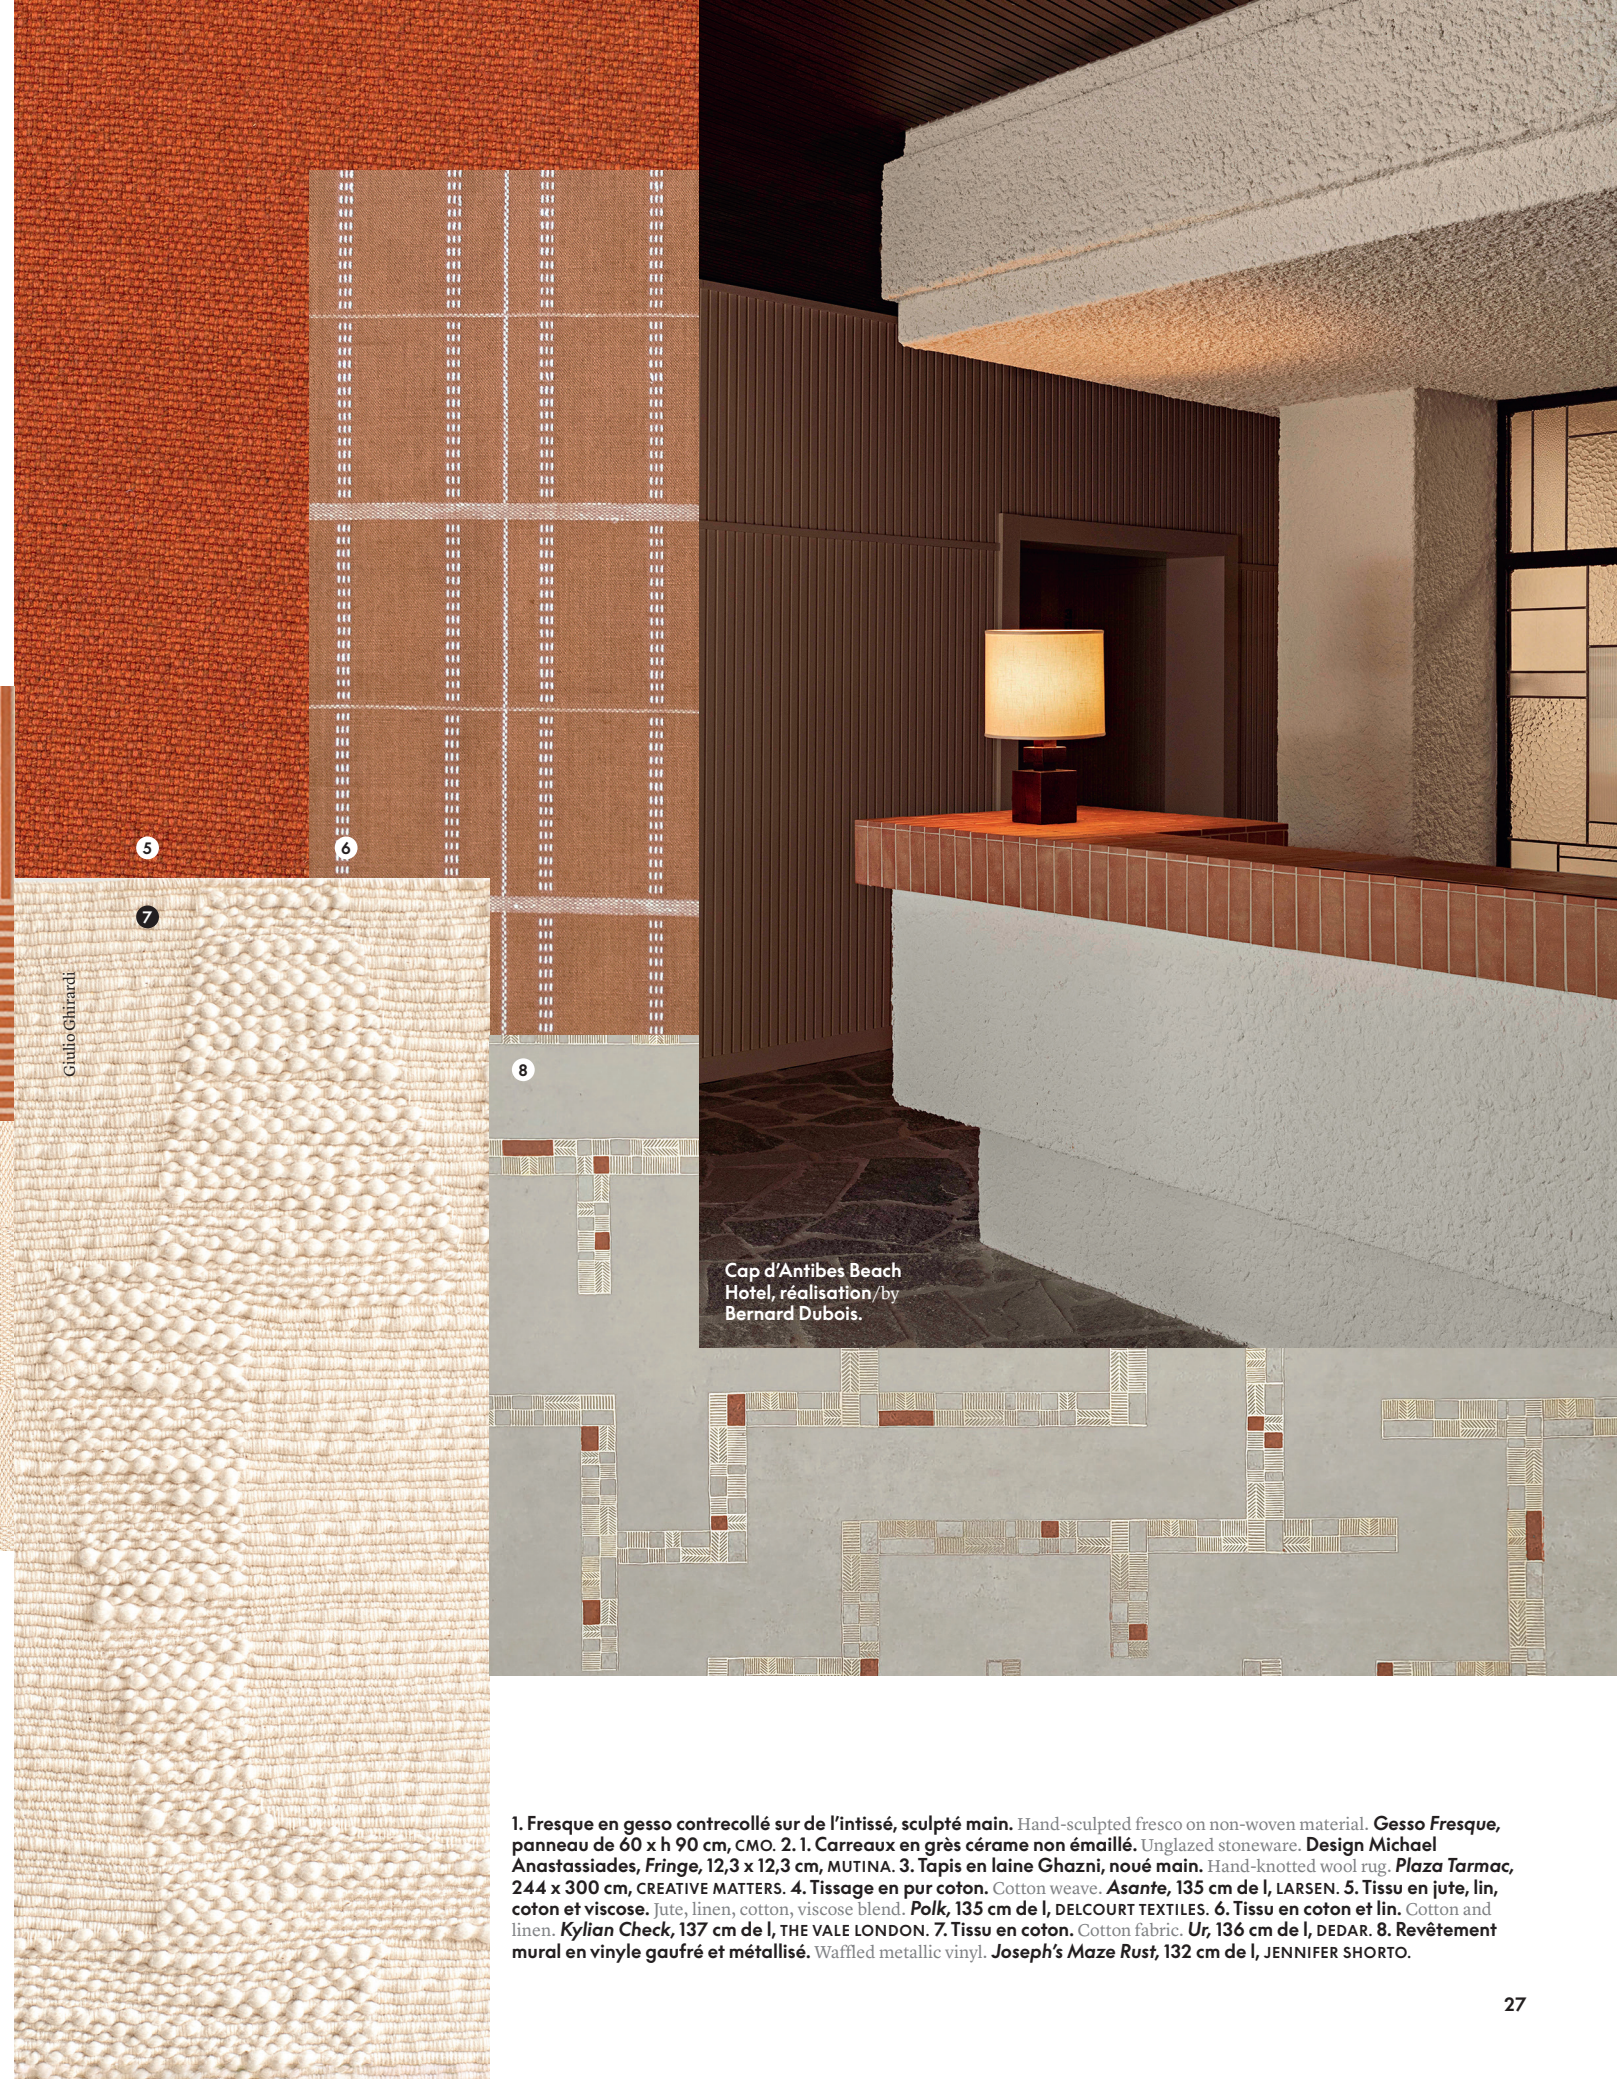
5

6

7

Giulio Ghirardi

8

Cap d'Antibes Beach Hotel, réalisation/by Bernard Dubois.

1. Fresque en gesso contrecollé sur de l'intissé, sculpté main. Hand-sculpted fresco on non-woven material. Gesso Fresque, panneau de 60 x h 90 cm, CMO. 2. 1. Carreaux en grès cérame non émaillé. Unglazed stoneware. Design Michael Anastassiades, Fringe, 12,3 x 12,3 cm, MUTINA. 3. Tapis en laine Ghazni, noué main. Hand-knotted wool rug. Plaza Tarmac, 244 x 300 cm, CREATIVE MATTERS. 4. Tissage en pur coton. Cotton weave. Asante, 135 cm de l, LARSEN. 5. Tissu en jute, lin, coton et viscose. Jute, linen, cotton, viscose blend. Polk, 135 cm de l, DELCOURT TEXTILES. 6. Tissu en coton et lin. Cotton and linen. Kylian Check, 137 cm de l, THE VALE LONDON. 7. Tissu en coton. Cotton fabric. Ur, 136 cm de l, DEDAR. 8. Revêtement mural en vinyle gaufré et métallisé. Waffled metallic vinyl. Joseph's Maze Rust, 132 cm de l, JENNIFER SHORTO.

27